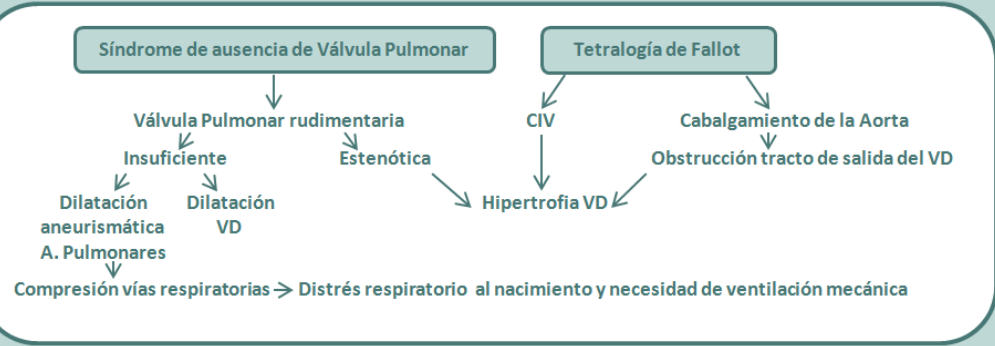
Síndrome de ausencia de Válvula Pulmonar

Tetralogía de Fallot

Válvula Pulmonar rudimentaria

CIV

Cabalgamiento de la Aorta

Insuficiente

Estenótica

Obstrucción tracto de salida del VD

Dilatación aneurismática A. Pulmonares

Dilatación VD

Hipertrofia VD

Compresión vías respiratorias → Distrés respiratorio al nacimiento y necesidad de ventilación mecánica